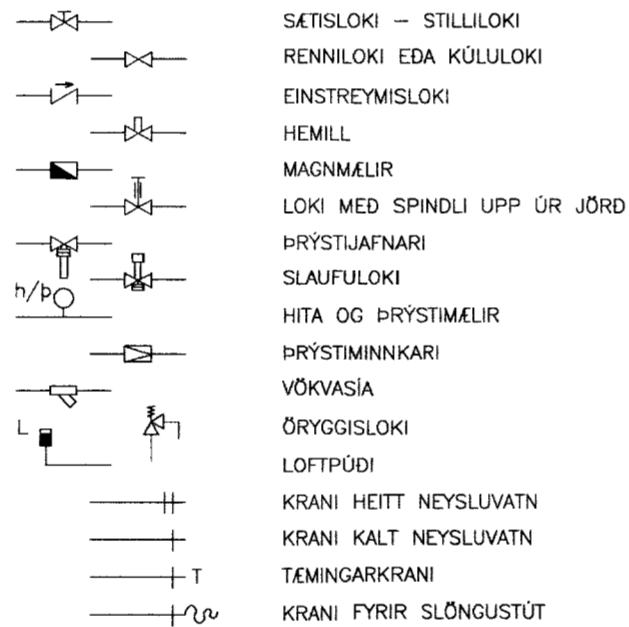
SÆTISLOKI — STILLILOKI
RENNILOKI EÐA KÚLULOKI
EINSTREYMISLOKI
HEMILL
MAGNMÆLIR
LOKI MEÐ SPINDLI UPP ÚR JÖRÐ
ÞRÝSTIJAFNARI
SLAUFULOKI
h/þ
HITA OG ÞRÝSTIMÆLIR
ÞRÝSTIMINNKARI
VÖKVASÍA
L
ÖRYGGISLOKI
LOFTPÚÐI
KRANI HEITT NEYSLUVATN
KRANI KALT NEYSLUVATN
T
TÆMINGARKRANI
KRANI FYRIR SLÖNGUSTÚT